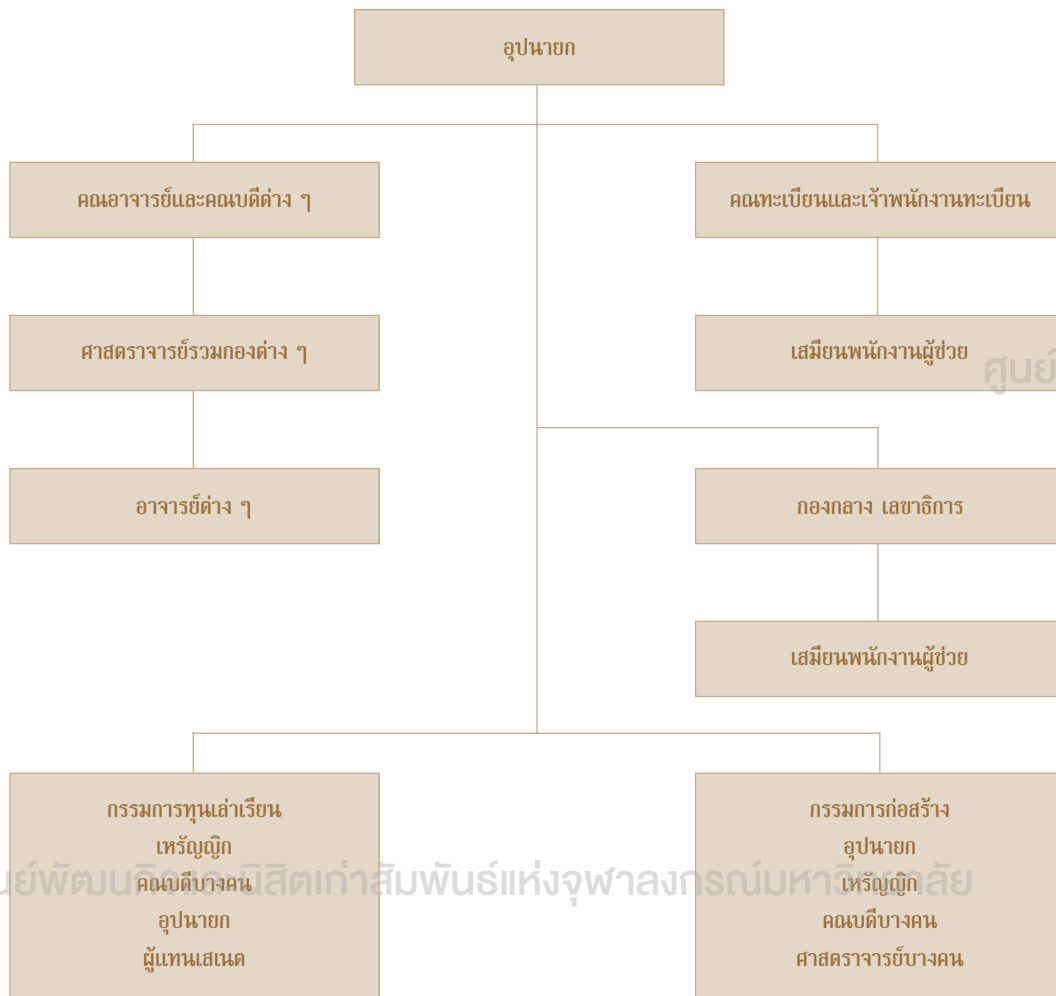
อุปนายก

คณอาจารย์และคณบดีต่าง ๆ

ศาสตราจารย์รวมกองต่าง ๆ

อาจารย์ต่าง ๆ

คณทะเบียนและเจ้าพนักงานทะเบียน

เสมียนพนักงานผู้ช่วย

กองกลาง เลขาธิการ

เสมียนพนักงานผู้ช่วย

กรรมการทุนเล่าเรียน
เหรัญญิก
คณบดีบางคน
อุปนายก
ผู้แทนเสเนต

กรรมการก่อสร้าง
อุปนายก
เหรัญญิก
คณบดีบางคน
ศาสตราจารย์บางคน

ศูนย์

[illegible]ย์พัฒน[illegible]นิสิตเก่าสัมพันธ์แห่งจุฬาลงกรณ์มหาวิ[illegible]าลัย